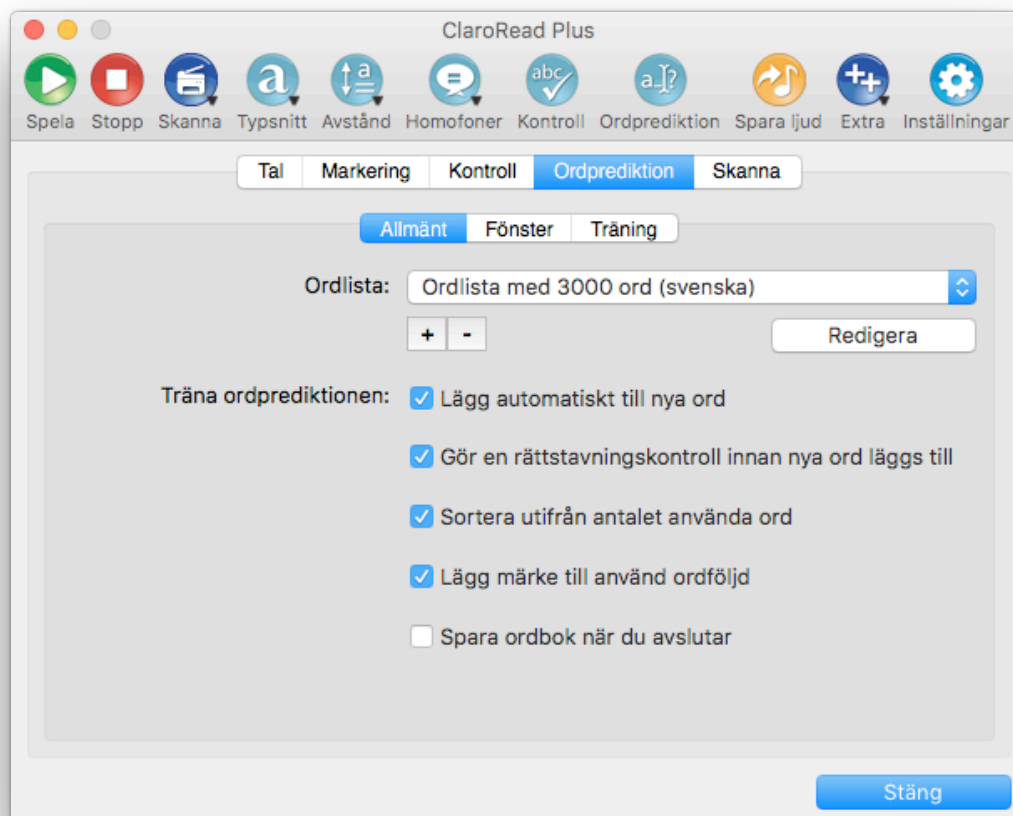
ClaroRead Plus

Spela Stopp Skanna Typsnitt Avstånd Homofoner Kontroll Ordprediktion Spara ljud Extra Inställningar

Tal Markering Kontroll Ordprediktion Skanna

Allmänt Fönster Träning

Ordlista: Ordlista med 3000 ord (svenska)

+ -

Redigera

Träna ordprediktionen: Lägg automatiskt till nya ord

Gör en rättstavningskontroll innan nya ord läggs till

Sortera utifrån antalet använda ord

Lägg märke till använd ordföljd

Spara ordbok när du avslutar

Stäng